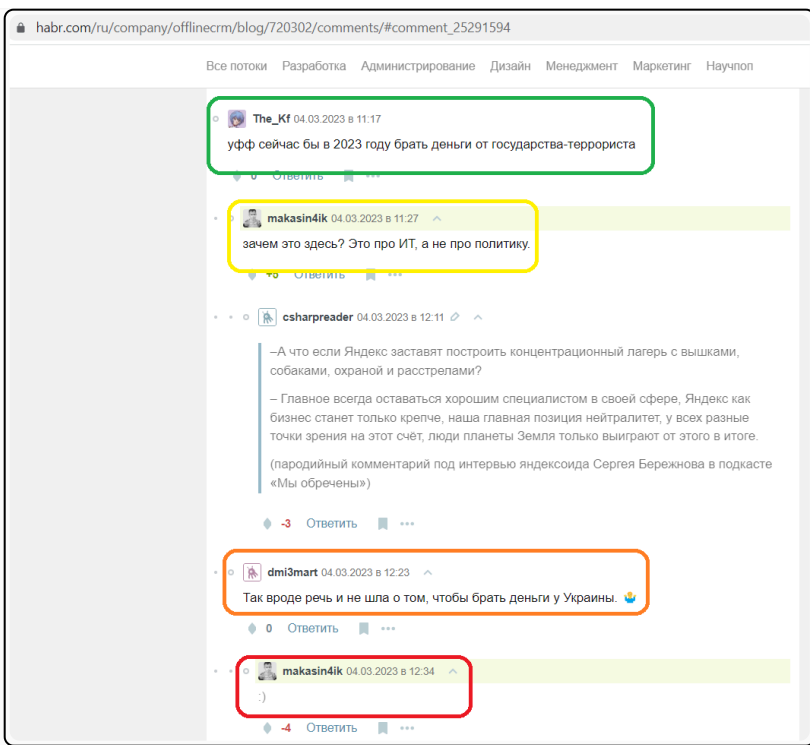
habr.com/ru/company/offlinecrm/blog/720302/comments/#comment_25291594

Все потоки Разработка Администрирование Дизайн Менеджмент Маркетинг Научпоп

The_Kf 04.03.2023 в 11:17

уфф сейчас бы в 2023 году брать деньги от государства-террориста

0 Ответить

makasin4ik 04.03.2023 в 11:27

зачем это здесь? Это про ИТ, а не про политику.

+5 Ответить

csharpreader 04.03.2023 в 12:11

–А что если Яндекс заставят построить концентрационный лагерь с вышками, собаками, охраной и расстрелами?

– Главное всегда оставаться хорошим специалистом в своей сфере, Яндекс как бизнес станет только крепче, наша главная позиция нейтралитет, у всех разные точки зрения на этот счёт, люди планеты Земля только выиграют от этого в итоге.

(пародийный комментарий под интервью яндексоида Сергея Бережнова в подкасте «Мы обречены»)

-3 Ответить

dmi3mart 04.03.2023 в 12:23

Так вроде речь и не шла о том, чтобы брать деньги у Украины.

0 Ответить

makasin4ik 04.03.2023 в 12:34

:)

-4 Ответить